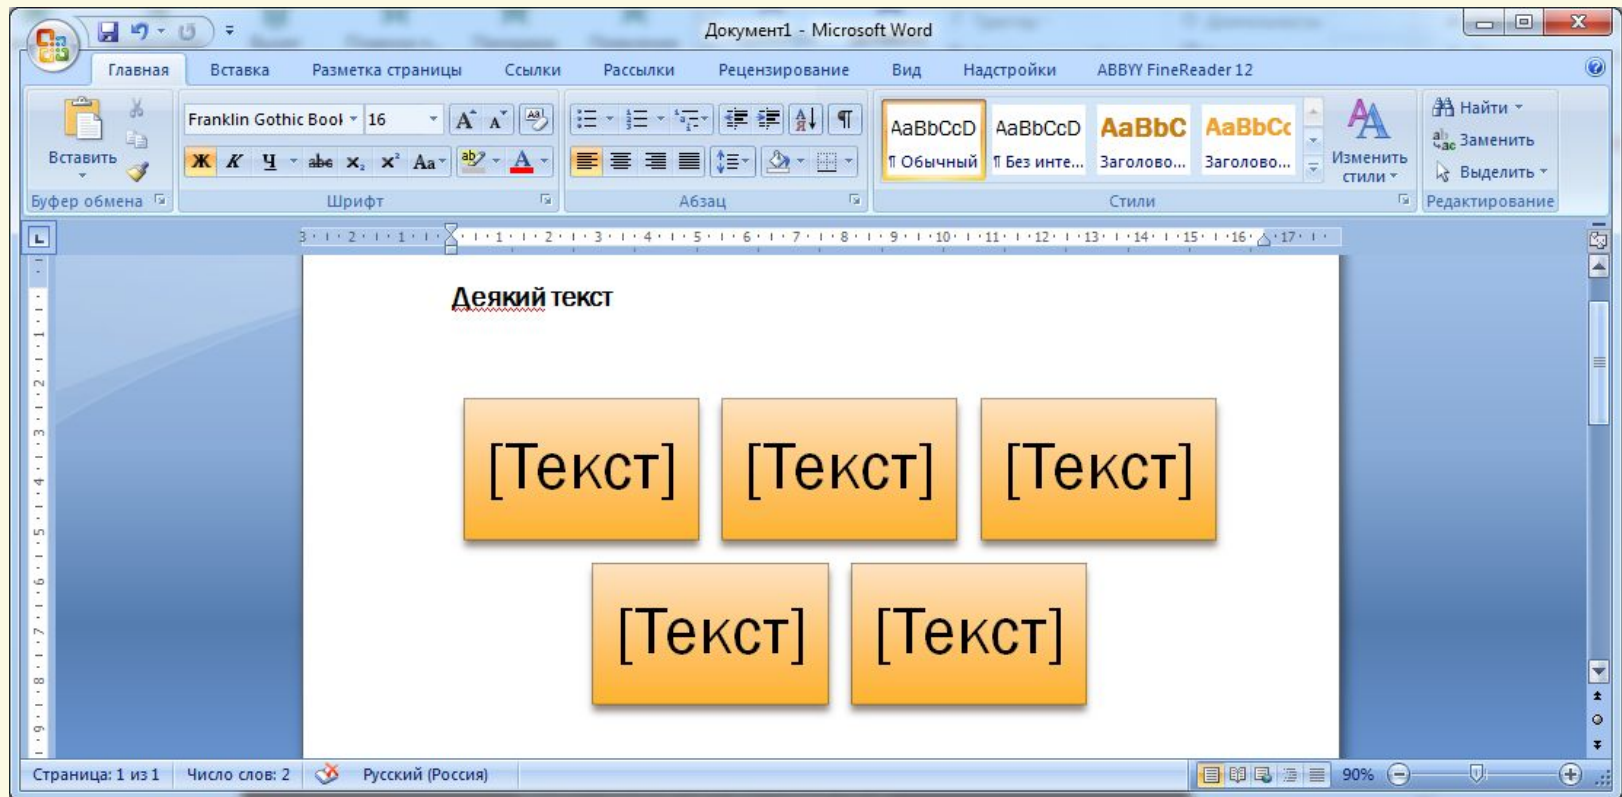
Документ1 - Microsoft Word

Главная Вставка Разметка страницы Ссылки Рассылки Рецензирование Вид Надстройки ABBYY FineReader 12

Вставить
Буфер обмена

Franklin Gothic Book 16
Ж К Ч abe $x_2$ $x^2$ Aa
Шрифт

Абзац

AaBbCcD ¶ Обычный
AaBbCcD ¶ Без инте...
AaBbC Заголово...
AaBbCc Заголово...
Изменить стили
Стили

Найти
Заменить
Выделить
Редактирование

Деякий текст

[Текст] [Текст] [Текст]

[Текст] [Текст]

Страница: 1 из 1 Число слов: 2 Русский (Россия) 90%